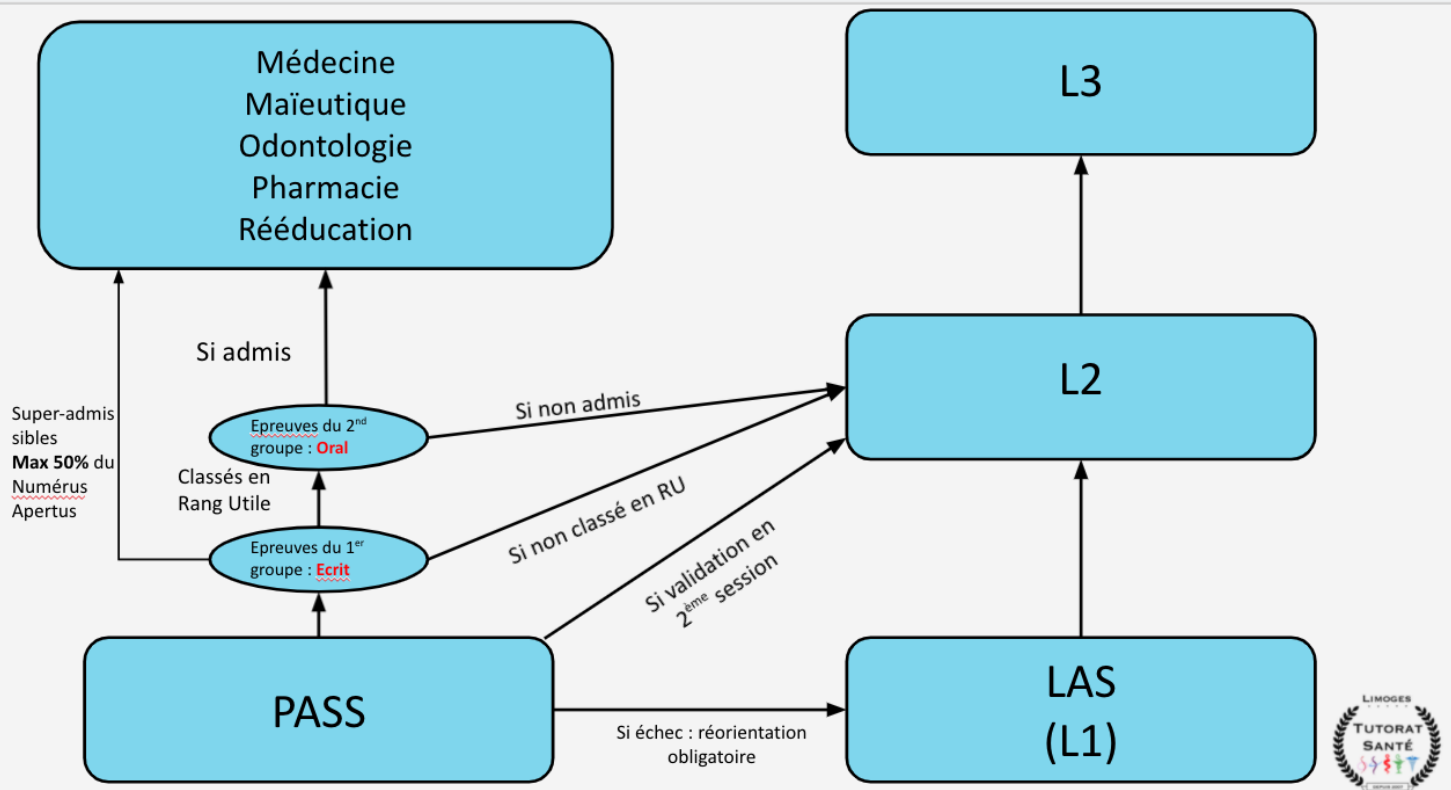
Médecine
Maïeutique
Odontologie
Pharmacie
Rééducation

L3

Si admis

L2

Super-admissibles
**Max 50%** du Numérus Apertus

Epreuves du $2^{nd}$ groupe : Oral

Si non admis

Classés en Rang Utile

Epreuves du $1^{er}$ groupe : Ecrit

Si non classé en RU

Si validation en $2^{ème}$ session

PASS

Si échec : réorientation obligatoire

LAS
(L1)

Limoges
Tutorat Santé